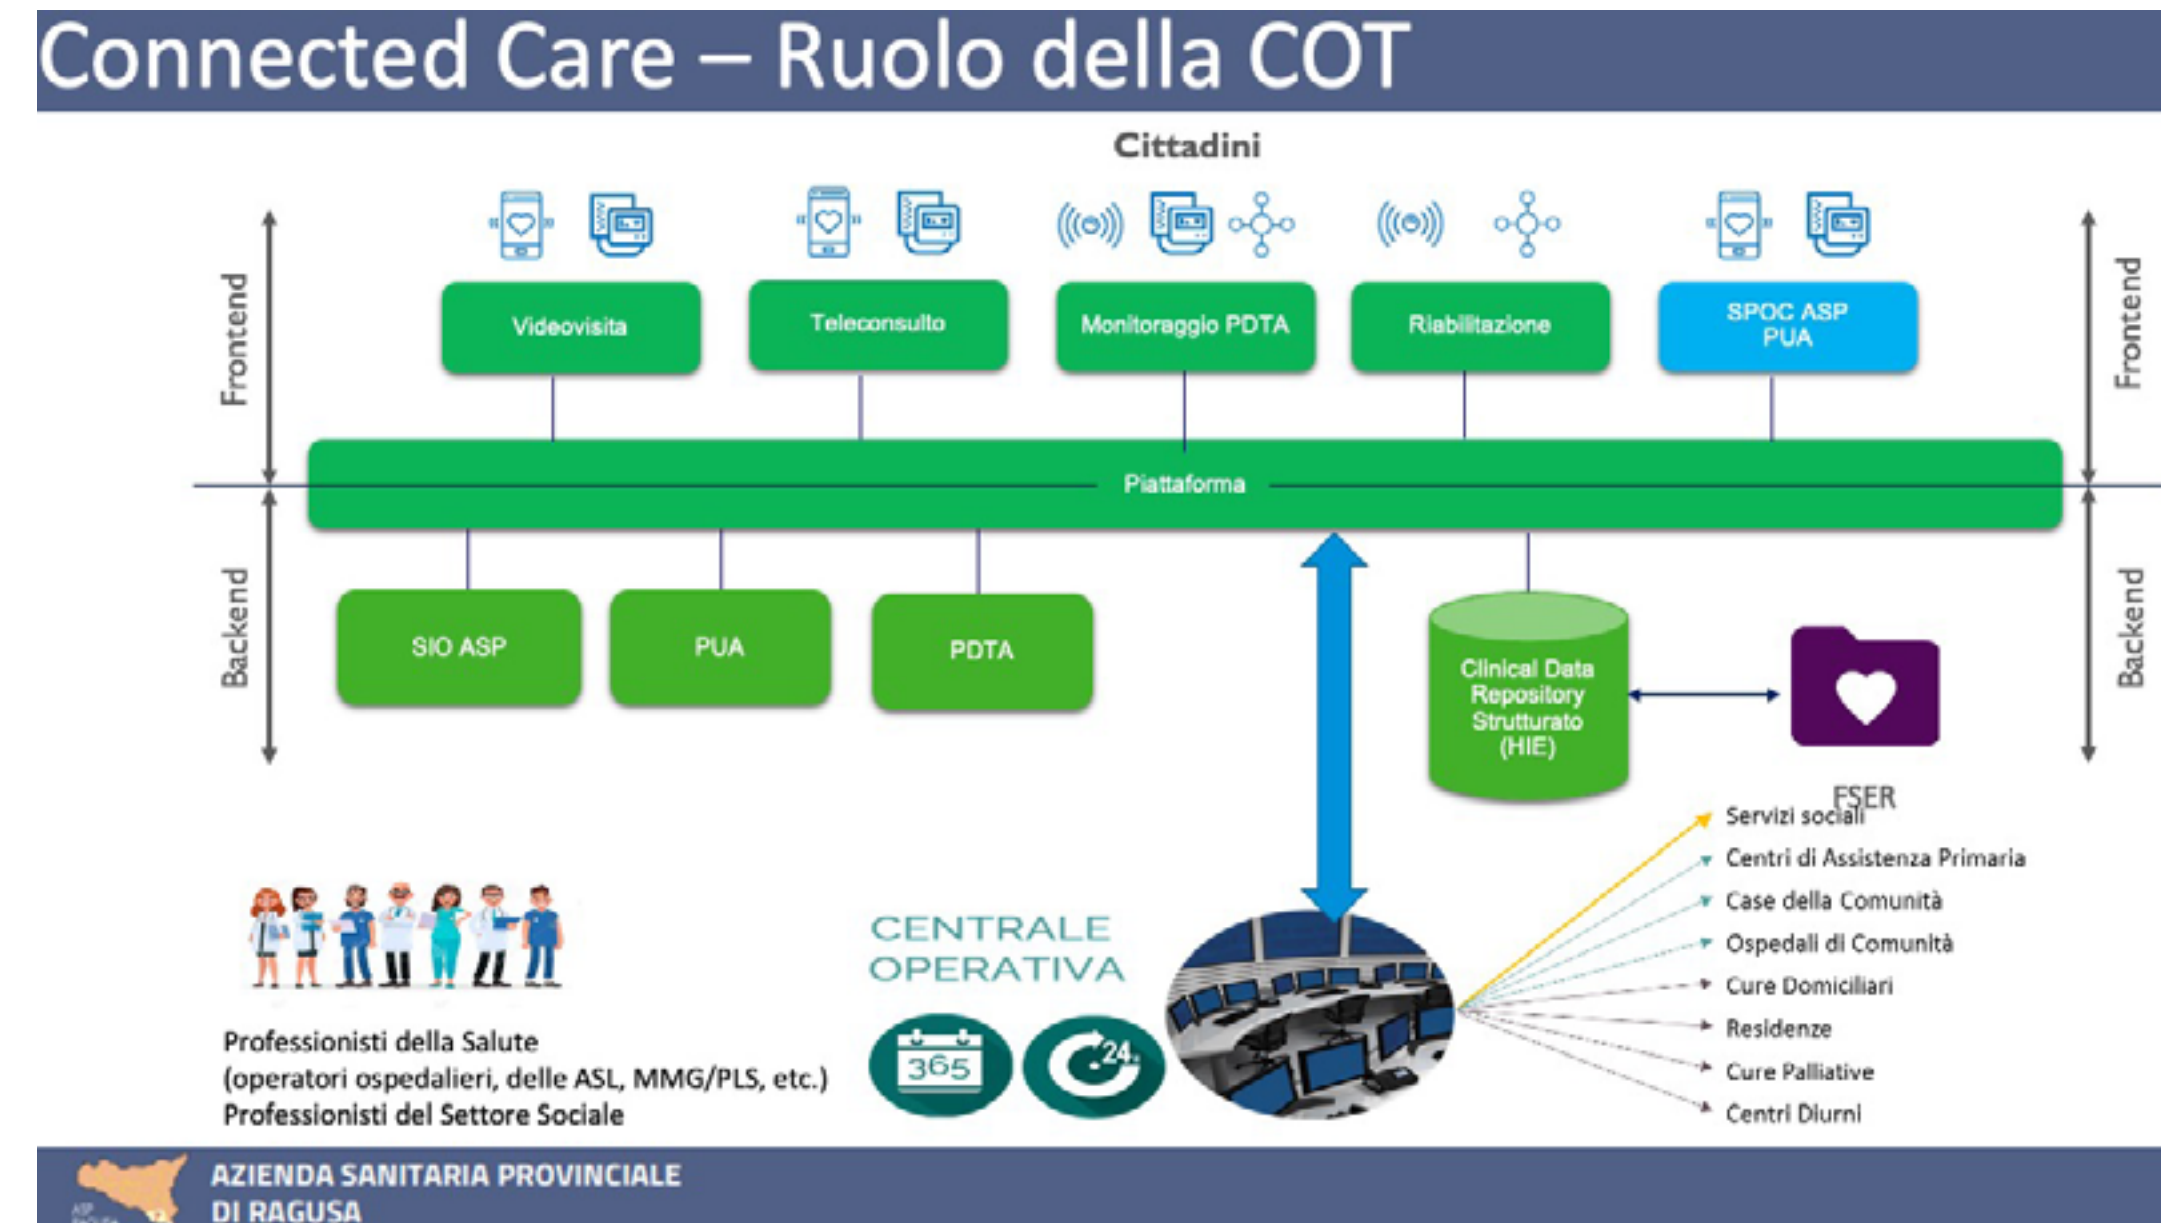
Connected Care – Ruolo della COT

Cittadini

Frontend

Frontend

Videovisita

Teleconsulto

Monitoraggio PDTA

Riabilitazione

SPOC ASP PUA

Piattaforma

Backend

Backend

SIO ASP

PUA

PDTA

Clinical Data Repository Strutturato (HIE)

FSER

Servizi sociali
Centri di Assistenza Primaria
Case della Comunità
Ospedali di Comunità
Cure Domiciliari
Residenze
Cure Palliative
Centri Diurni

CENTRALE OPERATIVA

365

24

Professionisti della Salute
(operatori ospedalieri, delle ASL, MMG/PLS, etc.)
Professionisti del Settore Sociale

AZIENDA SANITARIA PROVINCIALE DI RAGUSA